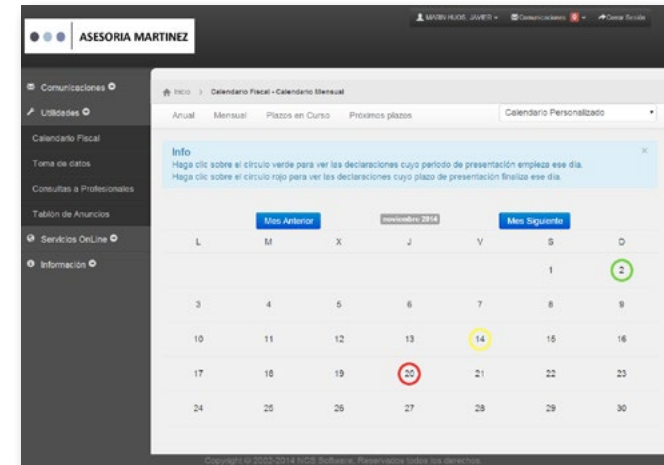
ASESORIA MARTINEZ

MARIN HIJOS, JAVIER ▾ Comunicaciones 0 ▾ Cerrar Sesión

Comunicaciones
Utilidades
Calendario Fiscal
Toma de datos
Consultas a Profesionales
Tablón de Anuncios
Servicios OnLine
Información

Inicio > Calendario Fiscal - Calendario Mensual

Anual Mensual Plazos en Curso Próximos plazos

Calendario Personalizado

Info
Haga clic sobre el círculo verde para ver las declaraciones cuyo periodo de presentación empieza ese día.
Haga clic sobre el círculo rojo para ver las declaraciones cuyo plazo de presentación finaliza ese día.

Mes Anterior noviembre 2014 Mes Siguiente

| L | M | X | J | V | S | D |
|---|---|---|---|---|---|---|
| | | | | | 1 | 2 |
| 3 | 4 | 5 | 6 | 7 | 8 | 9 |
| 10 | 11 | 12 | 13 | 14 | 15 | 16 |
| 17 | 18 | 19 | 20 | 21 | 22 | 23 |
| 24 | 25 | 26 | 27 | 28 | 29 | 30 |

Copyright © 2002-2014 NCS Software. Reservados todos los derechos